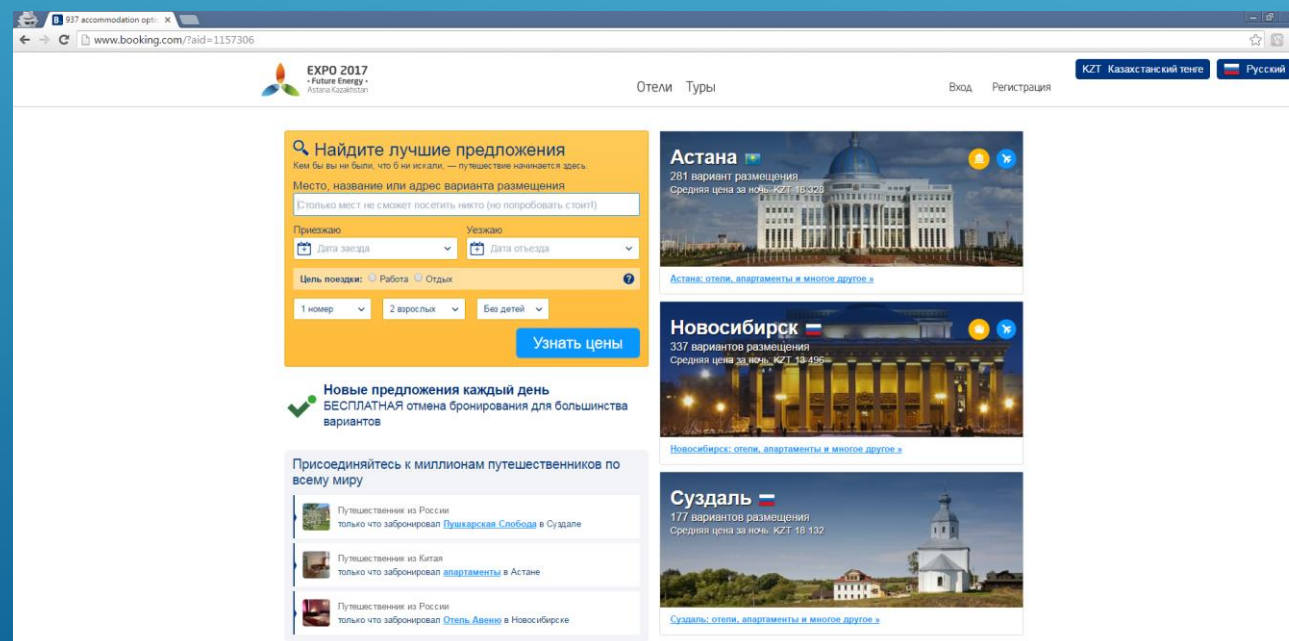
937 accommodation optio ×

www.booking.com/?aid=1157306

EXPO 2017
• Future Energy •
Astana Kazakhstan

Отели Туры

Вход Регистрация

KZT Казахстанский тенге

Русский

Найдите лучшие предложения
Кем бы вы ни были, что б ни искали, — путешествие начинается здесь.

Место, название или адрес варианта размещения

Столько мест не сможет посетить никто (но попробовать стоит!)

Приезжаю
Дата заезда

Уезжаю
Дата отъезда

Цель поездки: Работа Отдых

1 номер
2 взрослых
Без детей

Узнать цены

Новые предложения каждый день
БЕСПЛАТНАЯ отмена бронирования для большинства вариантов

Присоединяйтесь к миллионам путешественников по всему миру

Путешественник из России
только что забронировал Пушкарская Слобода в Суздале

Путешественник из Китая
только что забронировал апартаменты в Астане

Путешественник из России
только что забронировал Отель Авеню в Новосибирске

Астана
281 вариант размещения
Средняя цена за ночь: KZT 18 328

Астана: отели, апартаменты и многое другое »

Новосибирск
337 вариантов размещения
Средняя цена за ночь: KZT 13 496

Новосибирск: отели, апартаменты и многое другое »

Суздаль
177 вариантов размещения
Средняя цена за ночь: KZT 18 132

Суздаль: отели, апартаменты и многое другое »